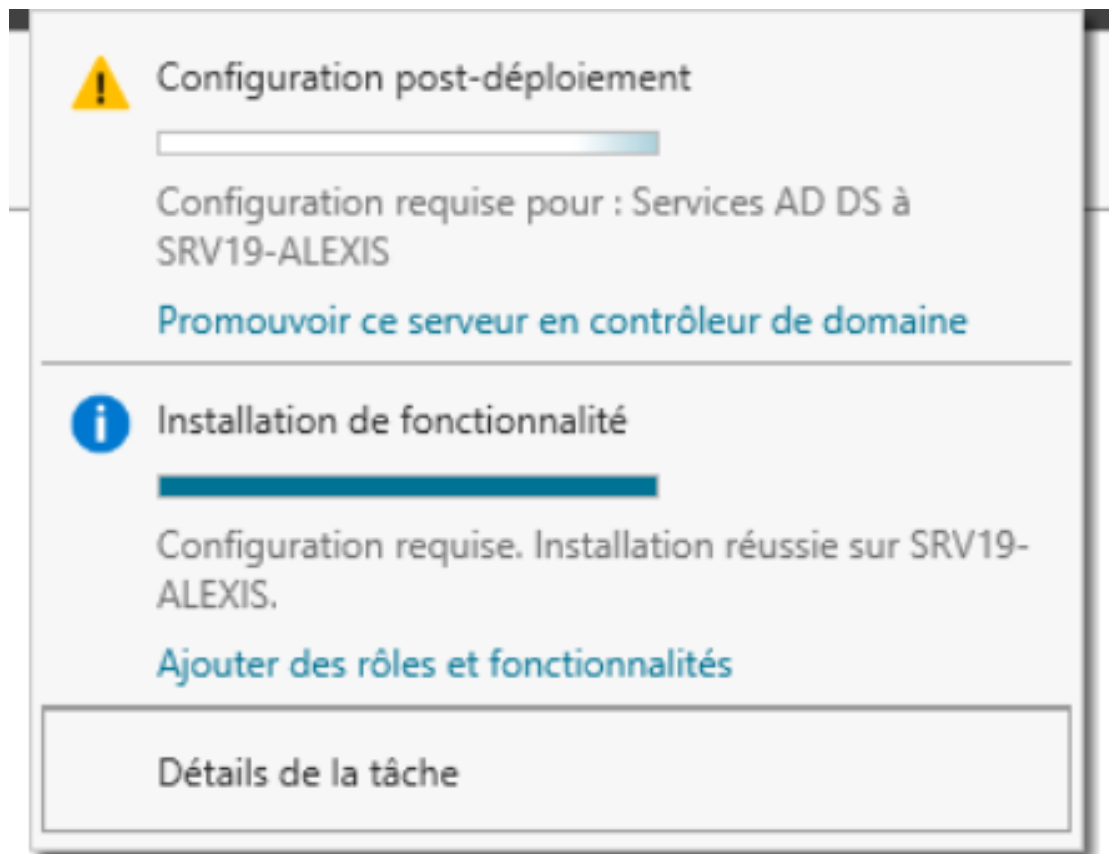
Configuration post-déploiement

Configuration requise pour : Services AD DS à SRV19-ALEXIS

Promouvoir ce serveur en contrôleur de domaine

Installation de fonctionnalité

Configuration requise. Installation réussie sur SRV19-ALEXIS.

Ajouter des rôles et fonctionnalités

Détails de la tâche